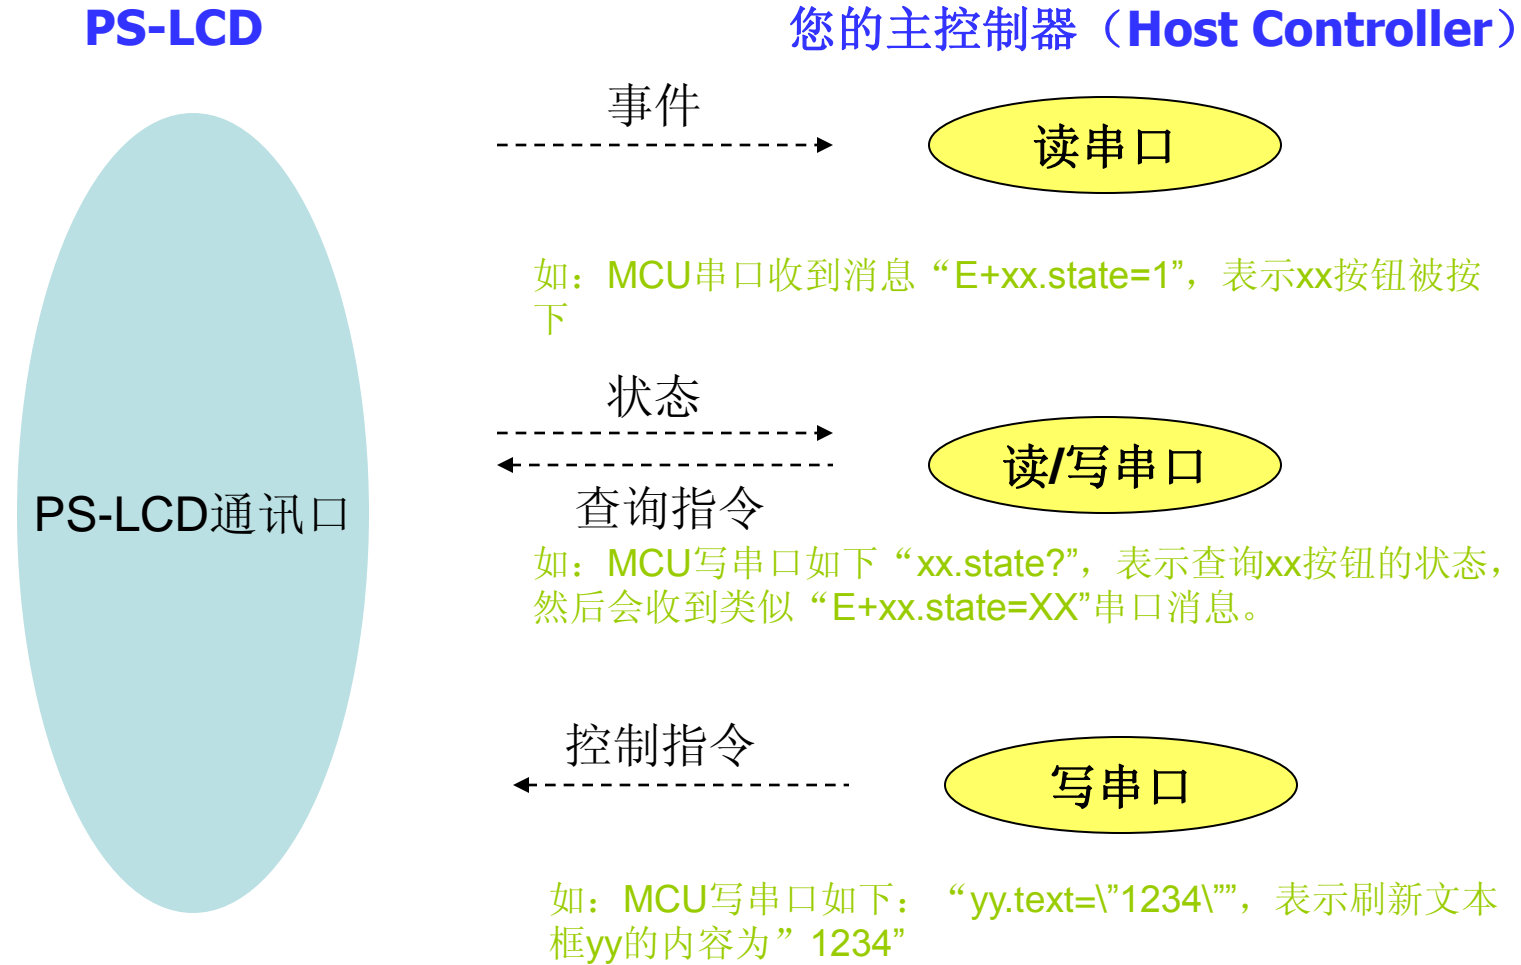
PS-LCD

您的主控制器（Host Controller）

事件

读串口

如：MCU串口收到消息“E+xx.state=1”，表示xx按钮被按下

状态

读/写串口

查询指令

如：MCU写串口如下“xx.state?”，表示查询xx按钮的状态，然后会收到类似“E+xx.state=XX”串口消息。

PS-LCD通讯口

控制指令

写串口

如：MCU写串口如下：“yy.text=\"1234\"”，表示刷新文本框yy的内容为”1234”